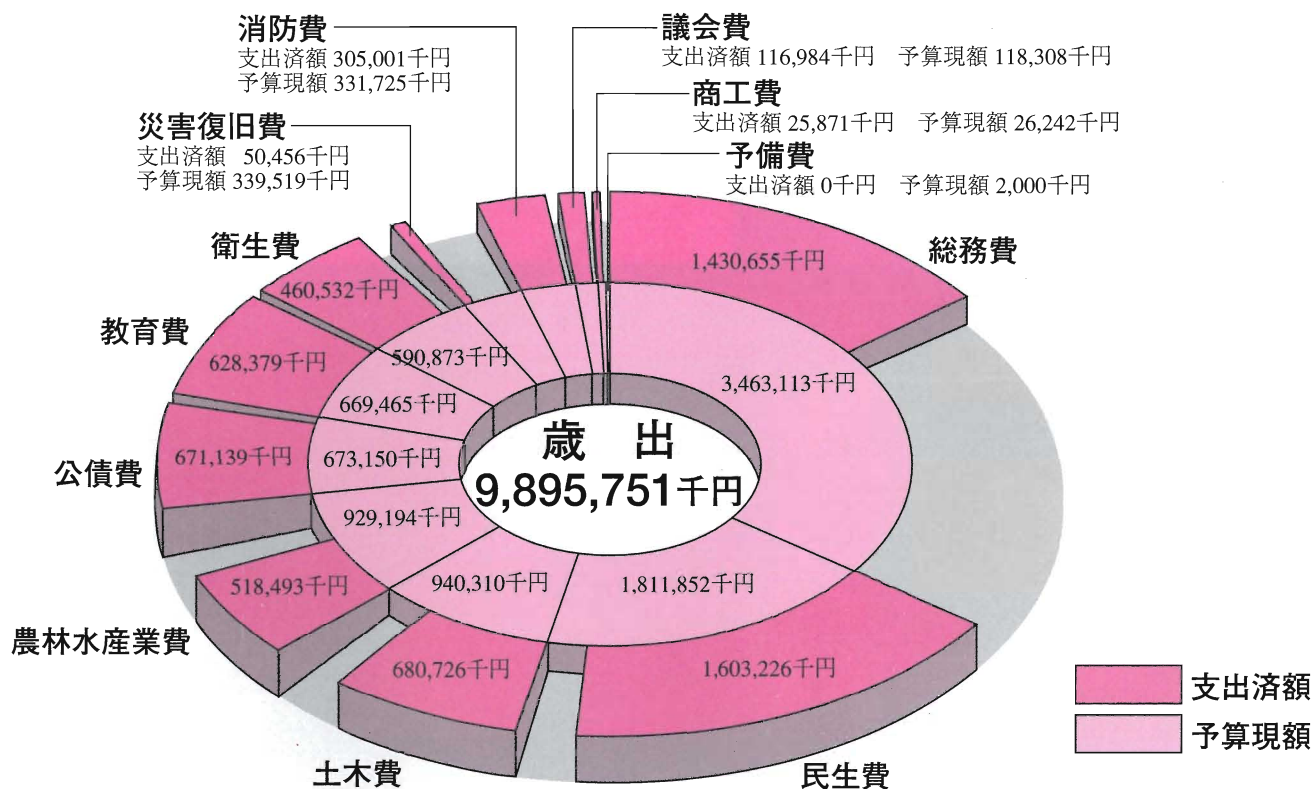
消防費
支出済額 305,001千円
予算現額 331,725千円

議会費
支出済額 116,984千円　予算現額 118,308千円

商工費
支出済額 25,871千円　予算現額 26,242千円

災害復旧費
支出済額　50,456千円
予算現額 339,519千円

予備費
支出済額 0千円　予算現額 2,000千円

衛生費
460,532千円

総務費
1,430,655千円

教育費
628,379千円

590,873千円

3,463,113千円

669,465千円

歳　出
9,895,751千円

公債費
671,139千円

673,150千円

929,194千円

518,493千円

940,310千円

1,811,852千円

農林水産業費

680,726千円

1,603,226千円

支出済額

予算現額

土木費

民生費